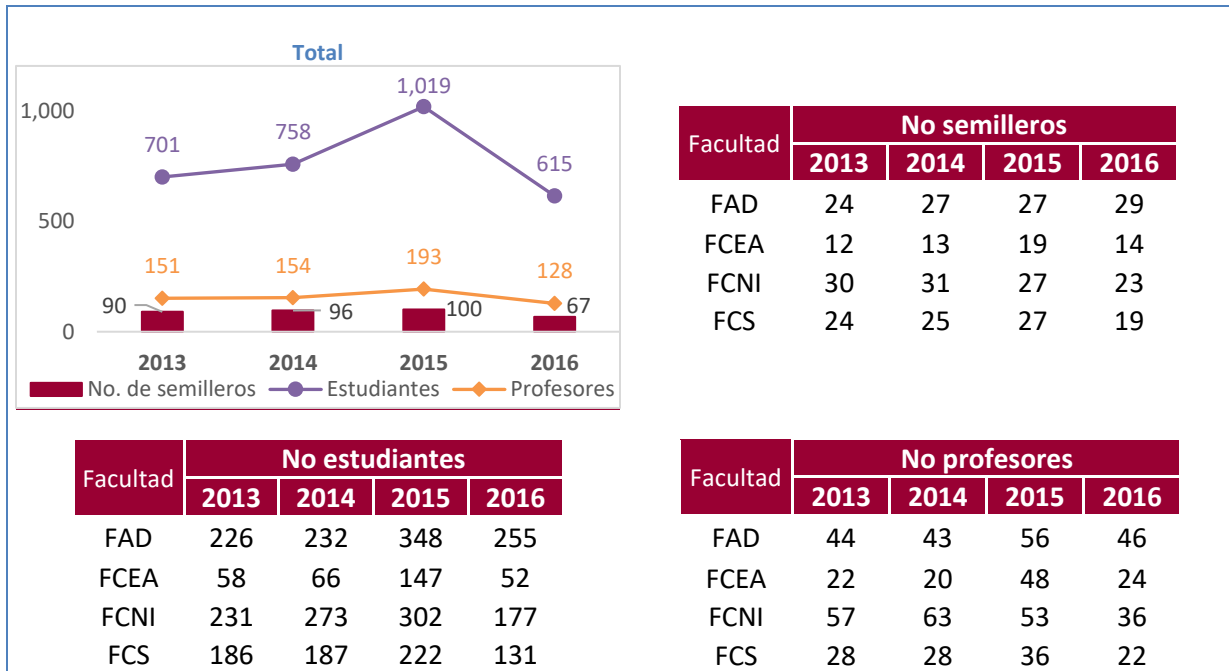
Total

1,000
500
0

701 758 1,019 615
151 154 193 128
90 96 100 67

2013 2014 2015 2016

No. de semilleros Estudiantes Profesores

| Facultad | No semilleros | | | |
|---|---|---|---|---|
| | 2013 | 2014 | 2015 | 2016 |
| FAD | 24 | 27 | 27 | 29 |
| FCEA | 12 | 13 | 19 | 14 |
| FCNI | 30 | 31 | 27 | 23 |
| FCS | 24 | 25 | 27 | 19 |

| Facultad | No estudiantes | | | |
|---|---|---|---|---|
| | 2013 | 2014 | 2015 | 2016 |
| FAD | 226 | 232 | 348 | 255 |
| FCEA | 58 | 66 | 147 | 52 |
| FCNI | 231 | 273 | 302 | 177 |
| FCS | 186 | 187 | 222 | 131 |

| Facultad | No profesores | | | |
|---|---|---|---|---|
| | 2013 | 2014 | 2015 | 2016 |
| FAD | 44 | 43 | 56 | 46 |
| FCEA | 22 | 20 | 48 | 24 |
| FCNI | 57 | 63 | 53 | 36 |
| FCS | 28 | 28 | 36 | 22 |